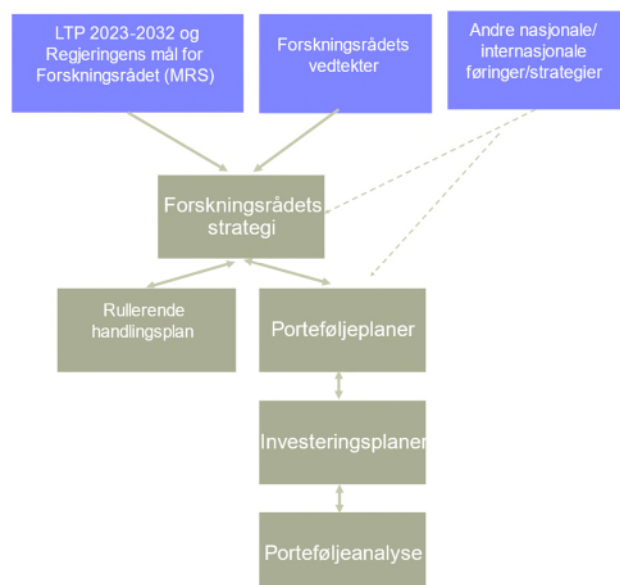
LTP 2023-2032 og Regjeringens mål for Forskningsrådet (MRS)

Forskningsrådets vedtekter

Andre nasjonale/ internasjonale føringer/strategier

Forskningsrådets strategi

Rullerende handlingsplan

Porteføljeplaner

Investeringsplaner

Porteføljeanalyse